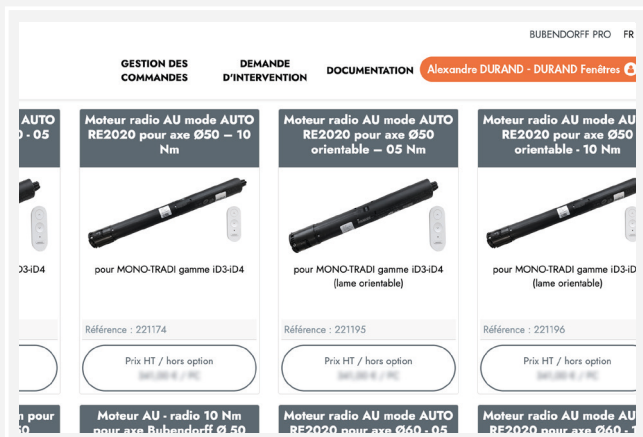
BUBENDORFF PRO FR

GESTION DES COMMANDES

DEMANDE D'INTERVENTION

DOCUMENTATION

Alexandre DURAND - DURAND Fenêtres

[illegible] AUTO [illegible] - 05

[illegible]-iD4

Moteur radio AU mode AUTO RE2020 pour axe Ø50 – 10 Nm

pour MONO-TRADI gamme iD3-iD4

Référence : 221174

Prix HT / hors option

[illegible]

Moteur radio AU mode AUTO RE2020 pour axe Ø50 orientable – 05 Nm

pour MONO-TRADI gamme iD3-iD4 (lame orientable)

Référence : 221195

Prix HT / hors option

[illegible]

Moteur radio AU mode AUTO RE2020 pour axe Ø50 orientable - 10 Nm

pour MONO-TRADI gamme iD3-iD4 (lame orientable)

Référence : 221196

Prix HT / hors option

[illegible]

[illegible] pour

Moteur AU - radio 10 Nm pour axe Bubendorff Ø 50

Moteur radio AU mode AUTO RE2020 pour axe Ø60 - 05

Moteur radio AU mode AUTO RE2020 pour axe Ø60 - 1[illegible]